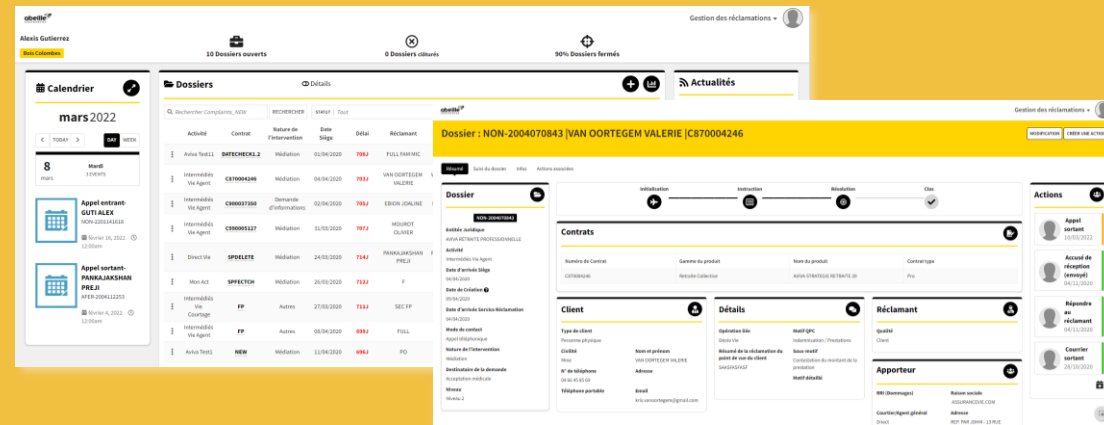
abeille

Gestion des réclamations

Alexis Gutierrez

Bois Colombes

10 Dossiers ouverts

0 Dossiers clôturés

90% Dossiers fermés

Calendrier

mars 2022

TODAY

DAY

WEEK

8

mars

Mardi

3 EVENTS

Appel entrant-GUTI ALEX

NON-2201141618

février 16, 2022

12:00am

Appel sortant-PANKAJAKSHAN PREJI

AFER-2201142253

février 4, 2022

12:00am

Dossiers

Détails

Rechercher Complaints_NEW

RECHERCHER

Tout

| Activité | Contrat | Nature de l'intervention | Date Siège | Délai | Réclamant |
|---|---|---|---|---|---|
| Aviva Test11 | DATECHECK1.2 | Médiation | 01/04/2020 | 708J | FULL FAM MIC |
| Intermédiés Vie Agent | C870004246 | Médiation | 04/04/2020 | 705J | VAN OORTEGEM VALERIE |
| Intermédiés Vie Agent | C990037350 | Demande d'informations | 06/04/2020 | 703J | EBION JOALINE |
| Intermédiés Vie Agent | C990005127 | Médiation | 31/03/2020 | 707J | MOUROT OLIVIER |
| Direct Vie | SPDELETE | Médiation | 24/03/2020 | 714J | PANKAJAKSHAN PREJI |
| Mon Act | SPFETCH | Médiation | 26/03/2020 | 712J | F |
| Intermédiés Vie Courtage | FP | Autres | 27/03/2020 | 711J | SEC FP |
| Intermédiés Vie Agent | FP | Autres | 06/04/2020 | 693J | FULL |
| Aviva Test1 | NEW | Médiation | 11/04/2020 | 696J | PO |

Actualités

abeille

Gestion des réclamations

Dossier : NON-2004070843 |VAN OORTEGEM VALERIE |C870004246

MODIFICATION

CRÉER UNE ACTION

Résumé

Suivi du dossier

Infos

Actions associées

Dossier

NON-2004070843

Entité Juridique

AVIVA RETRAITE PROFESSIONNELLE

Activité

Intermédiés Vie Agent

Date d'arrivée Siège

04/04/2020

Date de Création

05/04/2020

Date d'arrivée Service Réclamation

04/04/2020

Mode de contact

Appel téléphonique

Nature de l'intervention

Médiation

Destinataire de la demande

Acceptation médicale

Niveau

Niveau 2

Initialisation

Instruction

Résolution

Clos

Contrats

| Numéro de Contrat | Gamme du produit | Nom du produit | Contrat type |
|---|---|---|---|
| C870004246 | Retraite Collective | AVIVA STRATEGIE RETRAITE 39 | Pro |

Client

Type de client

Personne physique

Civilité

Mme

Nom et prénom

VAN OORTEGEM VALERIE

N° de téléphone

04 65 45 85 00

Adresse

Téléphone portable

Email

kris.vanoortegem@gmail.com

Détails

Opération Gie

Décès Vie

Motif GPC

Indemnisation / Prestations

Résumé de la réclamation du point de vue du client

SAASFASFASF

Sous-motif

Contestation du montant de la prestation

Motif détaillé

Réclamant

Qualité

Client

Apporteur

RRI (Dommages)

Raison sociale

ASSURANCEVIE.COM

Courtier/Agent général

Direct

Adresse

REF. PAR 20HHI - 13 RUE

Actions

Appel sortant

10/03/2022

Accusé de réception (envoyé)

04/11/2020

Répondre au réclamant

04/11/2020

Courrier sortant

28/10/2020